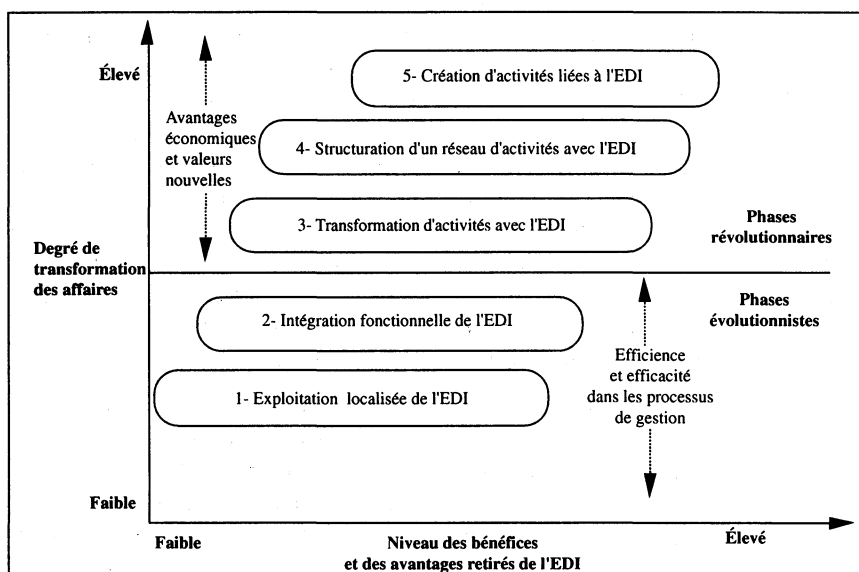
Élevé

Avantages économiques et valeurs nouvelles

5- Création d'activités liées à l'EDI

4- Structuration d'un réseau d'activités avec l'EDI

3- Transformation d'activités avec l'EDI

Phases révolutionnaires

Degré de transformation des affaires

Phases évolutionnistes

2- Intégration fonctionnelle de l'EDI

1- Exploitation localisée de l'EDI

Efficience et efficacité dans les processus de gestion

Faible

Faible

Niveau des bénéfices et des avantages retirés de l'EDI

Élevé